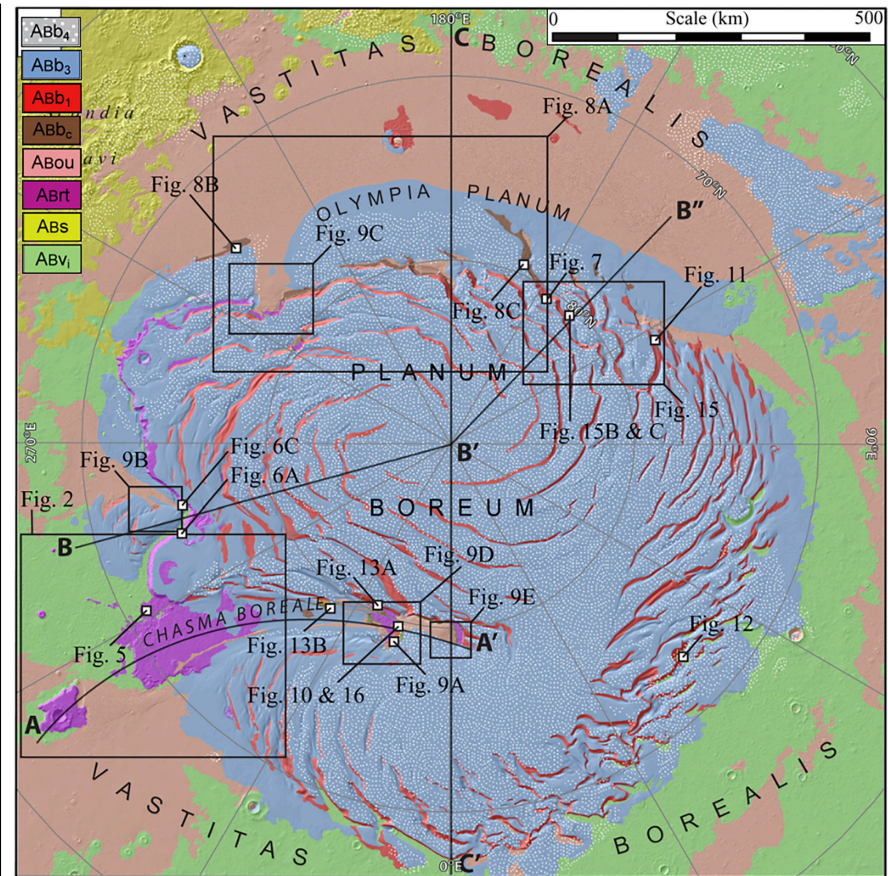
$ABb_4$
$ABb_3$
$ABb_1$
$ABb_c$
ABou
ABrt
ABs
$ABv_i$

180°E
C
0 Scale (km) 500
70°N
VASTITAS BOREALIS
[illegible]ndia
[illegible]avi
Fig. 8A
OLYMPIA PLANUM
Fig. 8B
Fig. 9C
B″
Fig. 7
Fig. 8C
80°N
Fig. 11
PLANUM
Fig. 15
Fig. 15B & C
270°E
90°E
Fig. 6C
Fig. 9B
Fig. 6A
B′
Fig. 2
BOREUM
B
Fig. 9D
Fig. 13A
Fig. 9E
CHASMA BOREALE
Fig. 13B
A′
Fig. 12
Fig. 5
Fig. 10 & 16
Fig. 9A
A
VASTITAS
BOREALIS
0°E
C′